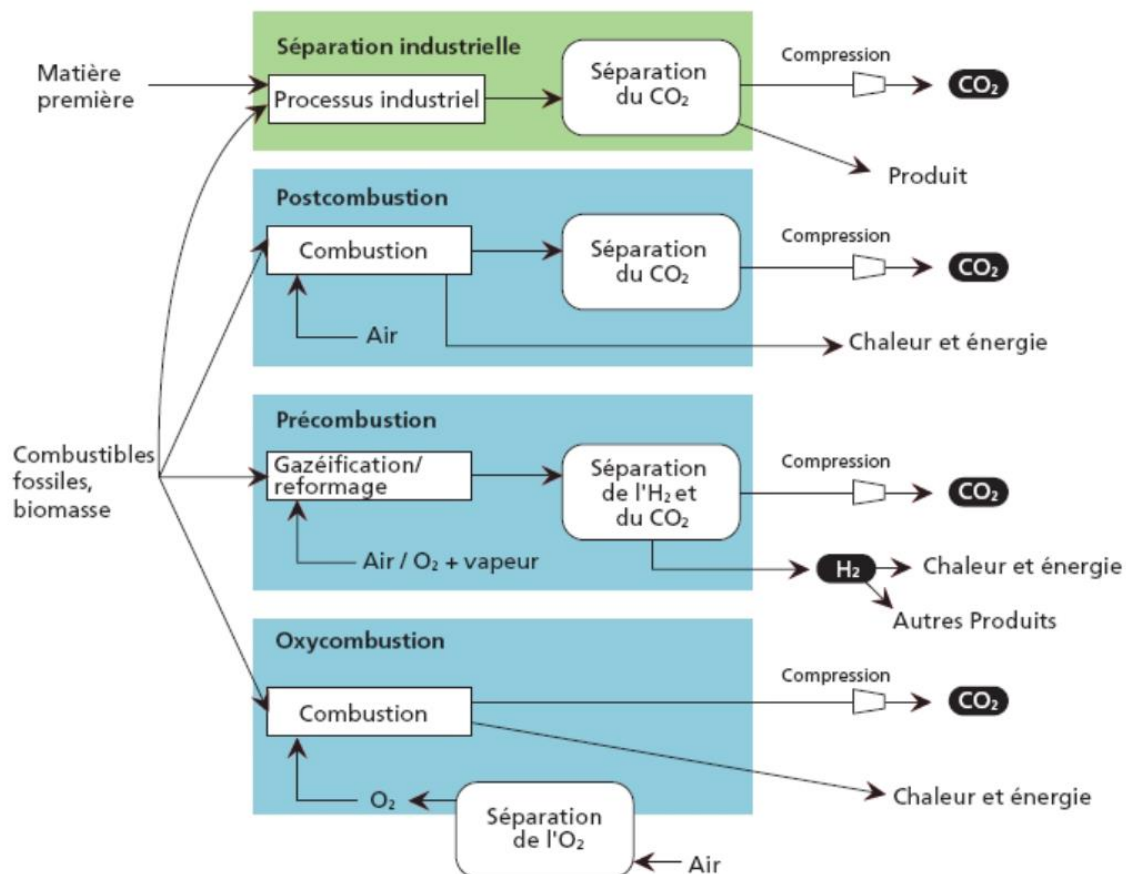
Matière première

Séparation industrielle

Processus industriel

Séparation du $CO_2$

Compression

$CO_2$

Produit

Postcombustion

Combustion

Séparation du $CO_2$

Compression

$CO_2$

Air

Chaleur et énergie

Combustibles fossiles, biomasse

Précombustion

Gazéification/ reformage

Séparation de l'$H_2$ et du $CO_2$

Compression

$CO_2$

Air / $O_2$ + vapeur

$H_2$

Chaleur et énergie

Autres Produits

Oxycombustion

Combustion

Compression

$CO_2$

$O_2$

Séparation de l'$O_2$

Chaleur et énergie

Air